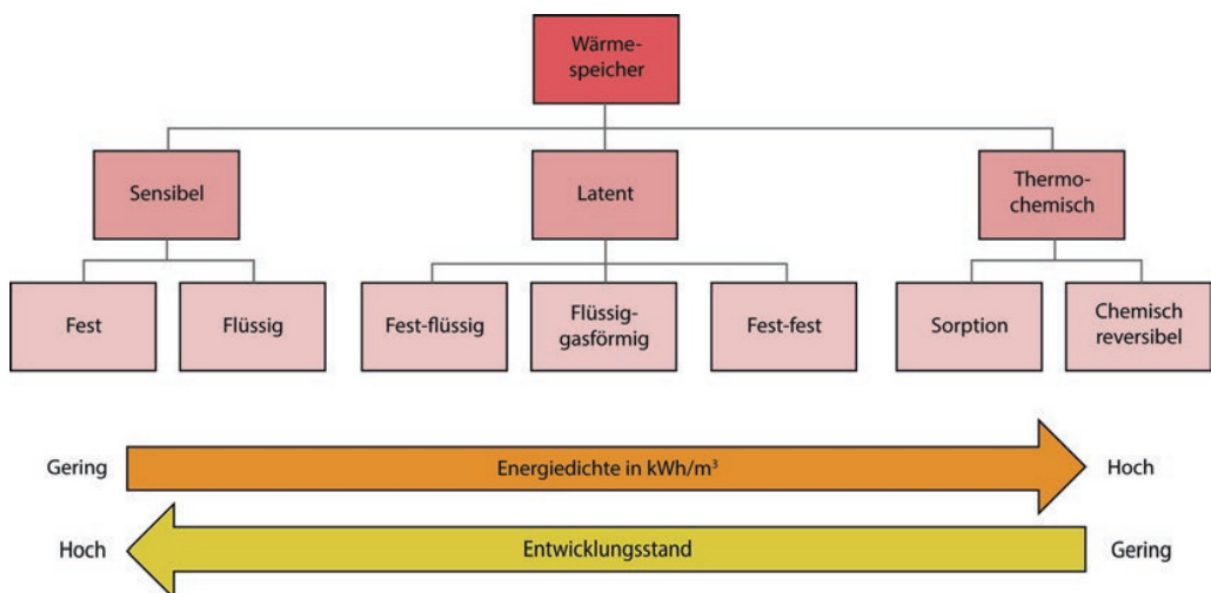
Wärmespeicher

Sensibel

Latent

Thermochemisch

Fest

Flüssig

Fest-flüssig

Flüssig-gasförmig

Fest-fest

Sorption

Chemisch reversibel

Gering

Energiedichte in kWh/m$^3$

Hoch

Hoch

Entwicklungsstand

Gering